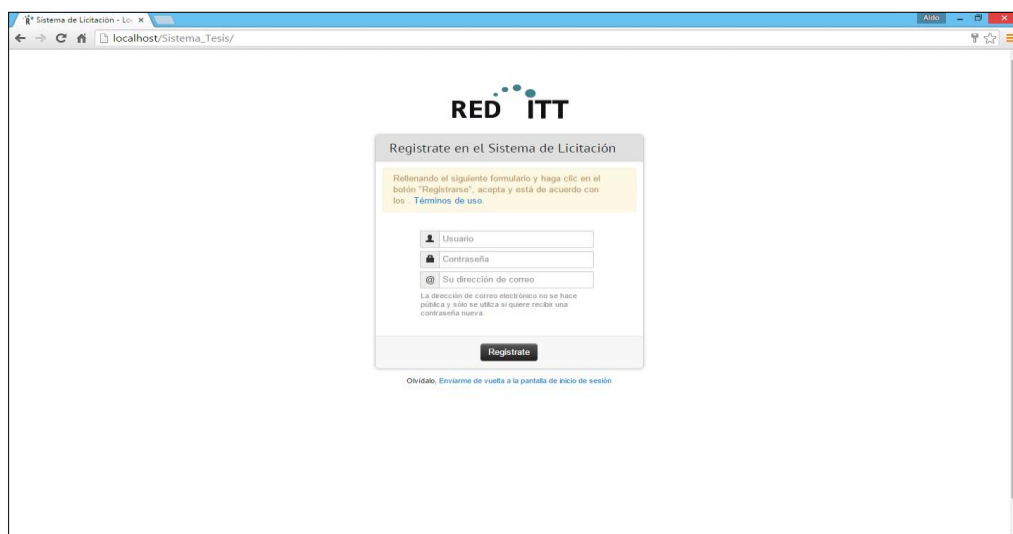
Sistema de Licitación - Lo ×

Aldo

localhost/Sistema_Tesis/

RED ITT

Registrate en el Sistema de Licitación

Rellenando el siguiente formulario y haga clic en el botón "Registrarse", acepta y está de acuerdo con los . Términos de uso.

Usuario

Contraseña

@ Su dirección de correo

La dirección de correo electrónico no se hace pública y sólo se utiliza si quiere recibir una contraseña nueva.

Registrate

Olvídalo, Enviarme de vuelta a la pantalla de inicio de sesión